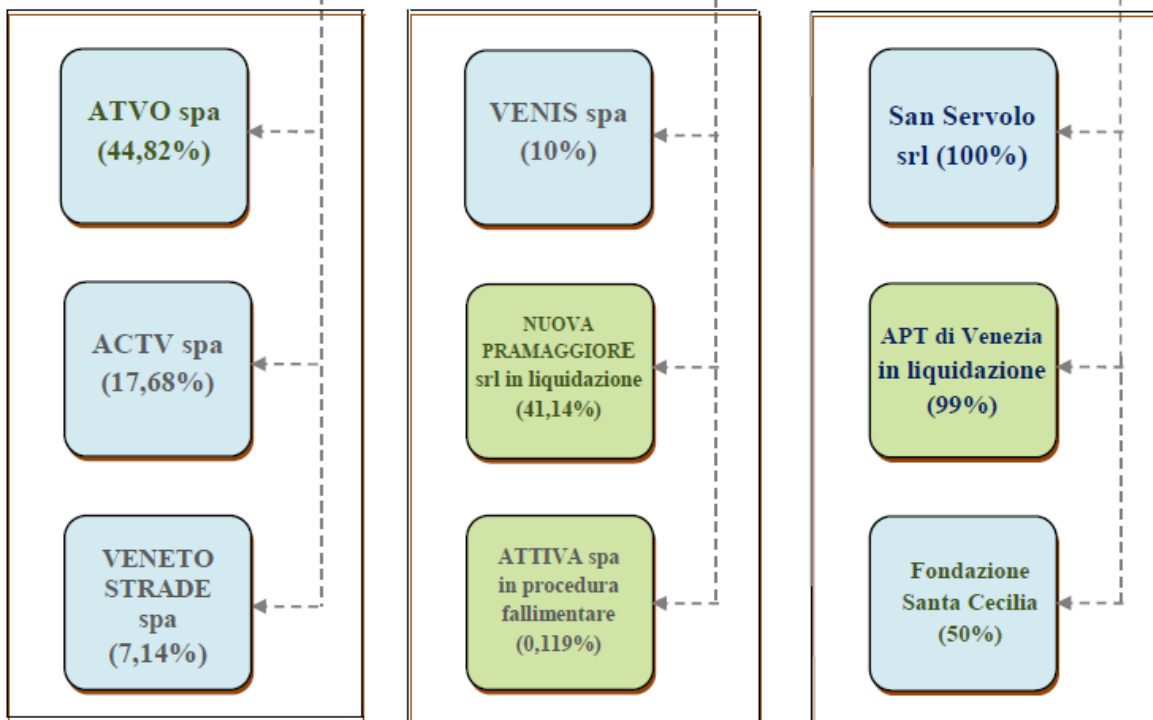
ATVO spa
(44,82%)

ACTV spa
(17,68%)

VENETO STRADE spa
(7,14%)

VENIS spa
(10%)

NUOVA PRAMAGGIORE srl in liquidazione
(41,14%)

ATTIVA spa in procedura fallimentare
(0,119%)

San Servolo srl (100%)

APT di Venezia in liquidazione
(99%)

Fondazione Santa Cecilia
(50%)